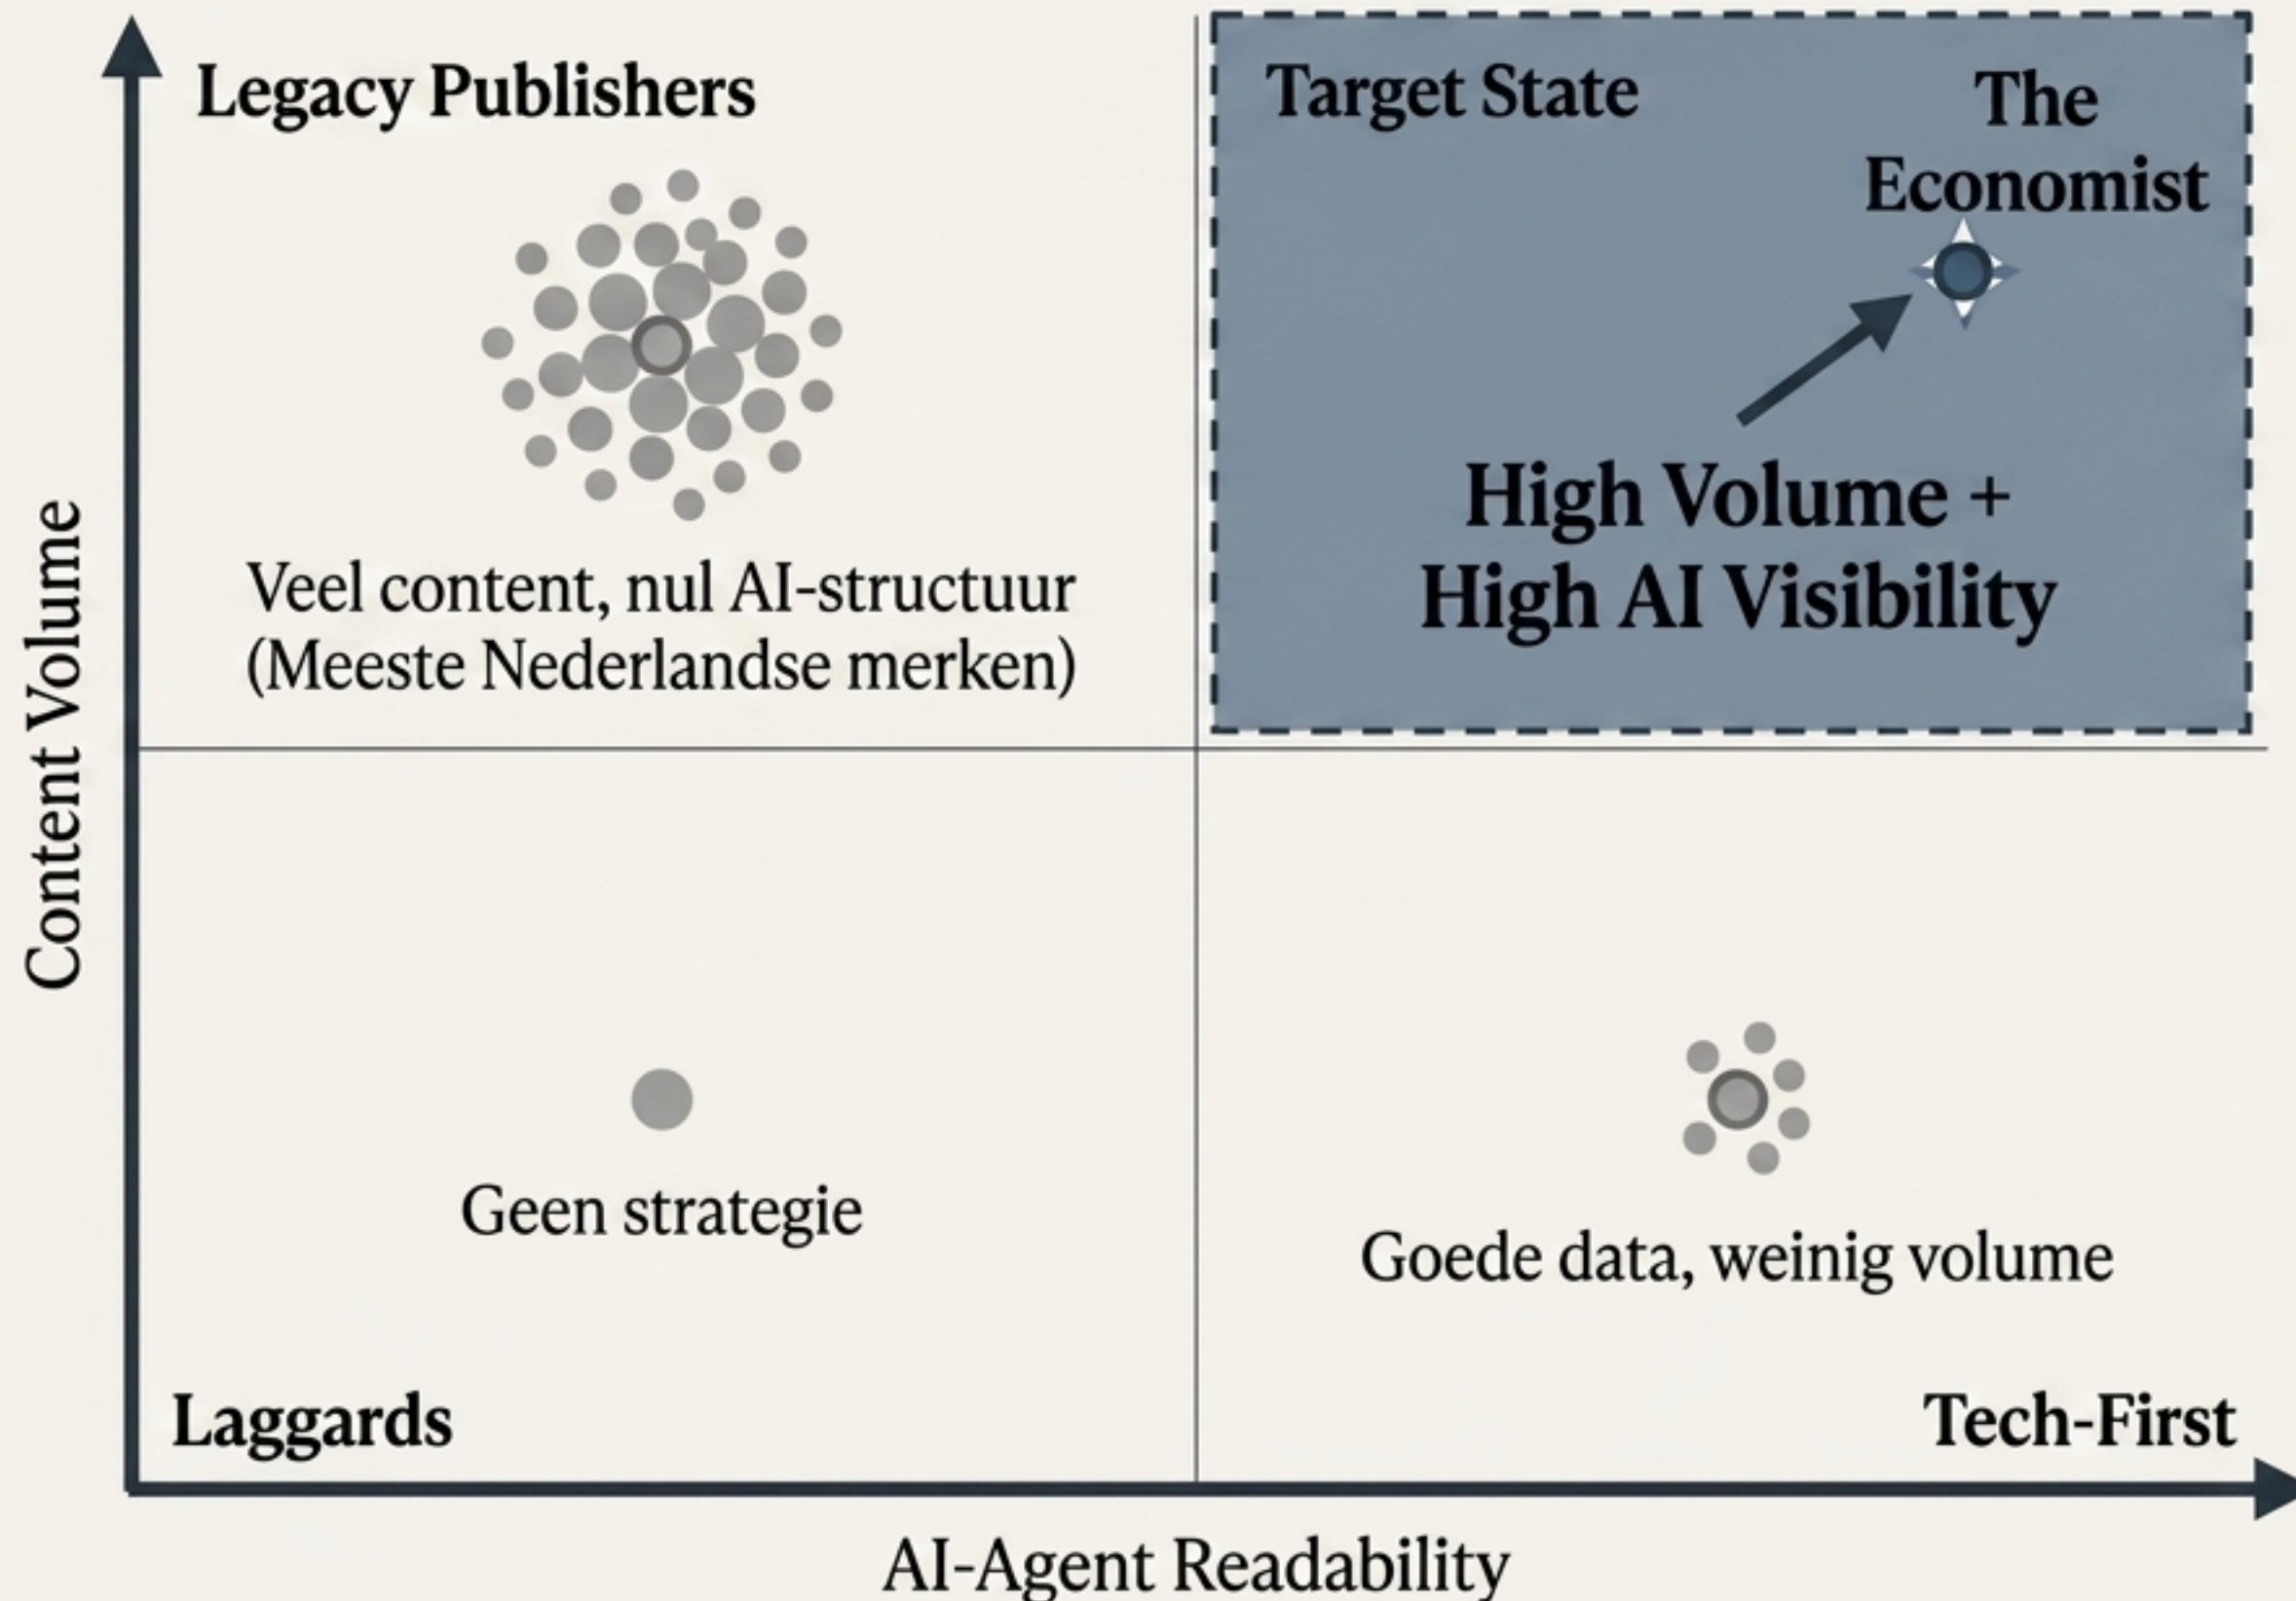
Legacy Publishers

Veel content, nul AI-structuur (Meeste Nederlandse merken)

Target State

The Economist

High Volume + High AI Visibility

Content Volume

Geen strategie

Goede data, weinig volume

Laggards

Tech-First

AI-Agent Readability